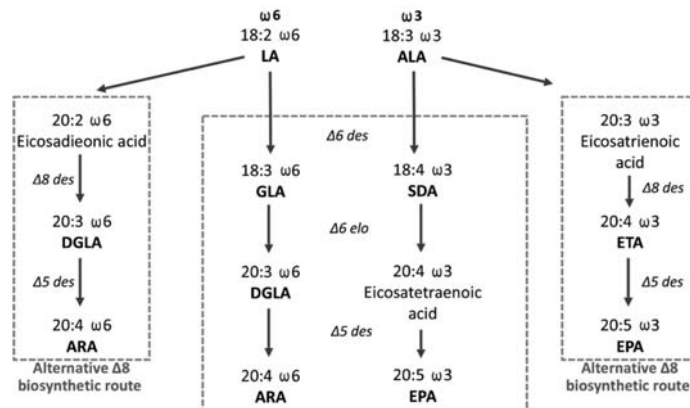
ω6
18:2 ω6
LA

ω3
18:3 ω3
ALA

20:2 ω6
Eicosadienoic acid
Δ8 des
20:3 ω6
DGLA
Δ5 des
20:4 ω6
ARA
Alternative Δ8 biosynthetic route

Δ6 des
18:3 ω6
GLA
18:4 ω3
SDA
Δ6 elo
20:3 ω6
DGLA
20:4 ω3
Eicosatetraenoic acid
Δ5 des
20:4 ω6
ARA
20:5 ω3
EPA

20:3 ω3
Eicosatrienoic acid
Δ8 des
20:4 ω3
ETA
Δ5 des
20:5 ω3
EPA
Alternative Δ8 biosynthetic route